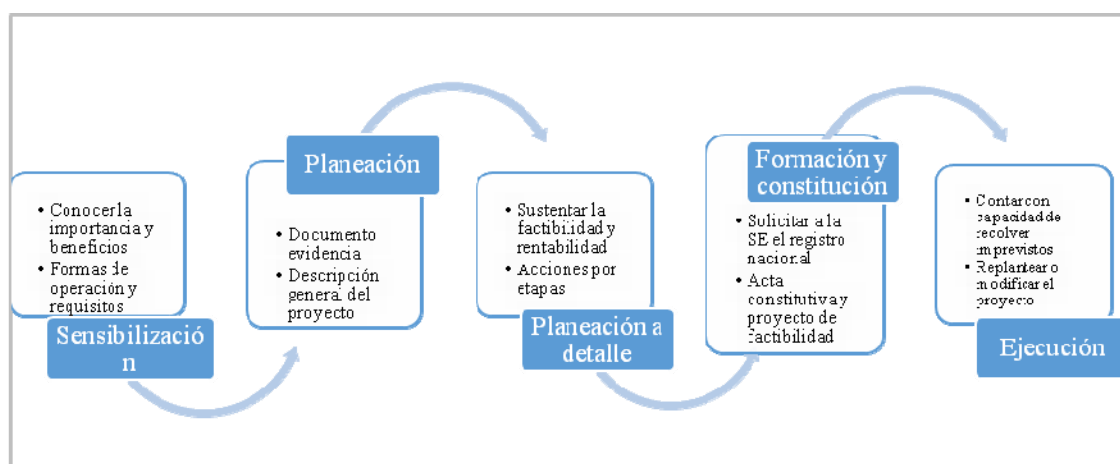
• Conocer la importancia y beneficios
• Formas de operación y requisitos

Sensibilizació n

Planeación

• Documento evidencia
• Descripción general del proyecto

• Sustentar la factibilidad y rentabilidad
• Acciones por etapas

Planeación a detalle

Formación y constitución

• Solicitar a la SE el registro nacional
• Acta constitutiva y proyecto de factibilidad

• Contar con capacidad de resolver imprevistos
• Replantear o modificar el proyecto

Ejecución